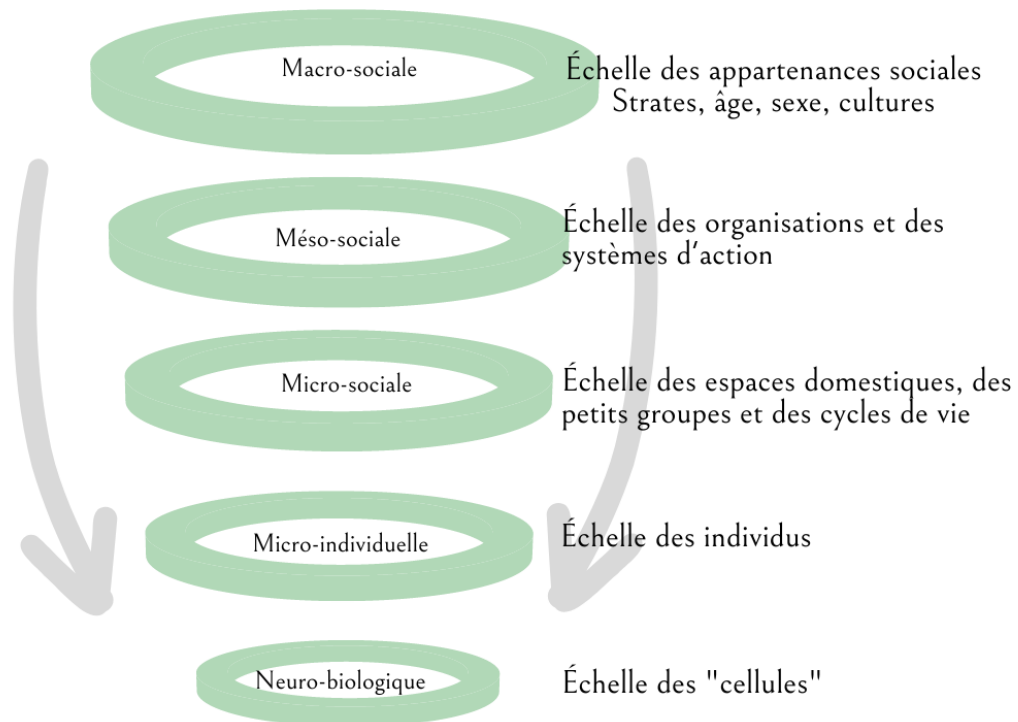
Macro-sociale

Échelle des appartenances sociales
Strates, âge, sexe, cultures

Méso-sociale

Échelle des organisations et des systèmes d'action

Micro-sociale

Échelle des espaces domestiques, des petits groupes et des cycles de vie

Micro-individuelle

Échelle des individus

Neuro-biologique

Échelle des "cellules"